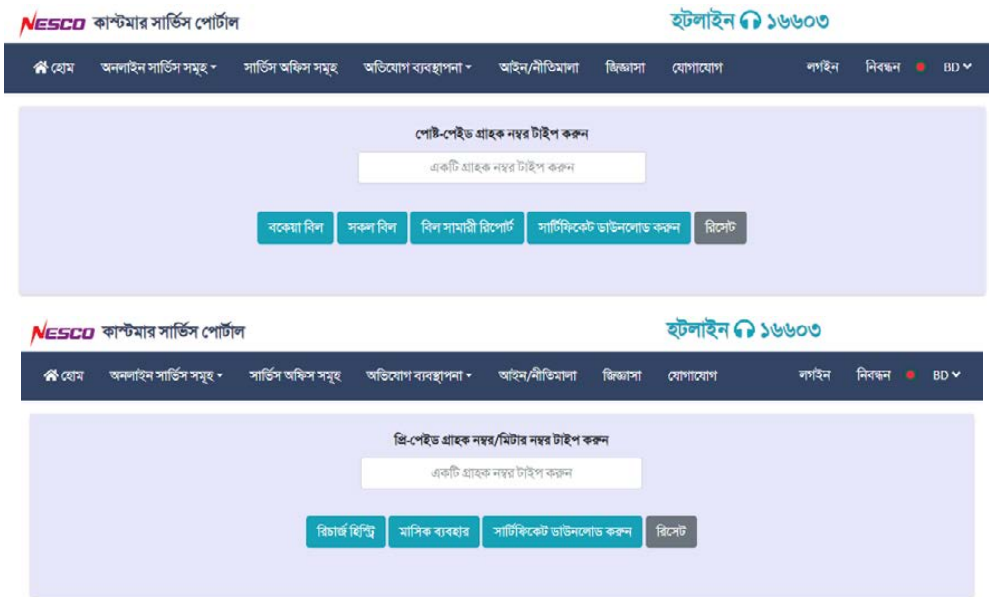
NESCO কাস্টমার সার্ভিস পোর্টাল

হটলাইন ১৬৬০৩

হোম অনলাইন সার্ভিস সমূহ সার্ভিস অফিস সমূহ অভিযোগ ব্যবস্থাপনা আইন/নীতিমালা জিজ্ঞাসা যোগাযোগ লগইন নিবন্ধন BD

পোস্ট-পেইড গ্রাহক নম্বর টাইপ করুন

একটি গ্রাহক নম্বর টাইপ করুন

বকেয়া বিল সকল বিল বিল সামারী রিপোর্ট সার্টিফিকেট ডাউনলোড করুন রিসেট

NESCO কাস্টমার সার্ভিস পোর্টাল

হটলাইন ১৬৬০৩

হোম অনলাইন সার্ভিস সমূহ সার্ভিস অফিস সমূহ অভিযোগ ব্যবস্থাপনা আইন/নীতিমালা জিজ্ঞাসা যোগাযোগ লগইন নিবন্ধন BD

প্রি-পেইড গ্রাহক নম্বর/মিটার নম্বর টাইপ করুন

একটি গ্রাহক নম্বর টাইপ করুন

রিচার্জ হিস্ট্রি মাসিক ব্যবহার সার্টিফিকেট ডাউনলোড করুন রিসেট